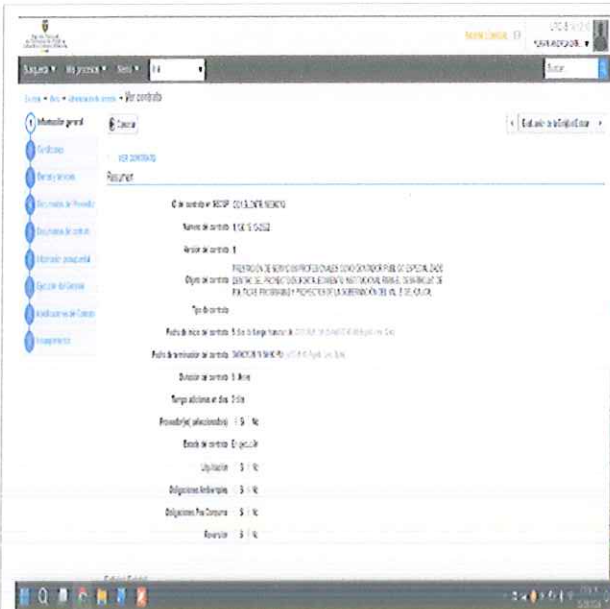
Navegación ▾ Mis procesos ▾ Menú ▾

Buscar

Ver contrato

Información general

Condiciones

Bienes y servicios

Documentos del Proveedor

Documentos del contrato

Información presupuestal

Ejecución del Contrato

Modificaciones del Contrato

Incumplimientos

Cancelar

Resumen

ID del contrato en SECOP

Número del contrato

Versión del contrato 1

Objeto del contrato PRESTACIÓN DE SERVICIOS PROFESIONALES COMO CONTADOR PUBLICO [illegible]

Tipo de contrato

Fecha de inicio del contrato

Fecha de terminación del contrato

Duración del contrato 5 Meses

Tiempo adicional en días 0 días

Proveedor(es) seleccionado(s) Sí No

Estado de contrato En ejecución

Liquidación Sí No

Obligaciones Ambientales Sí No

Obligaciones Pos Consumo Sí No

Reversión Sí No